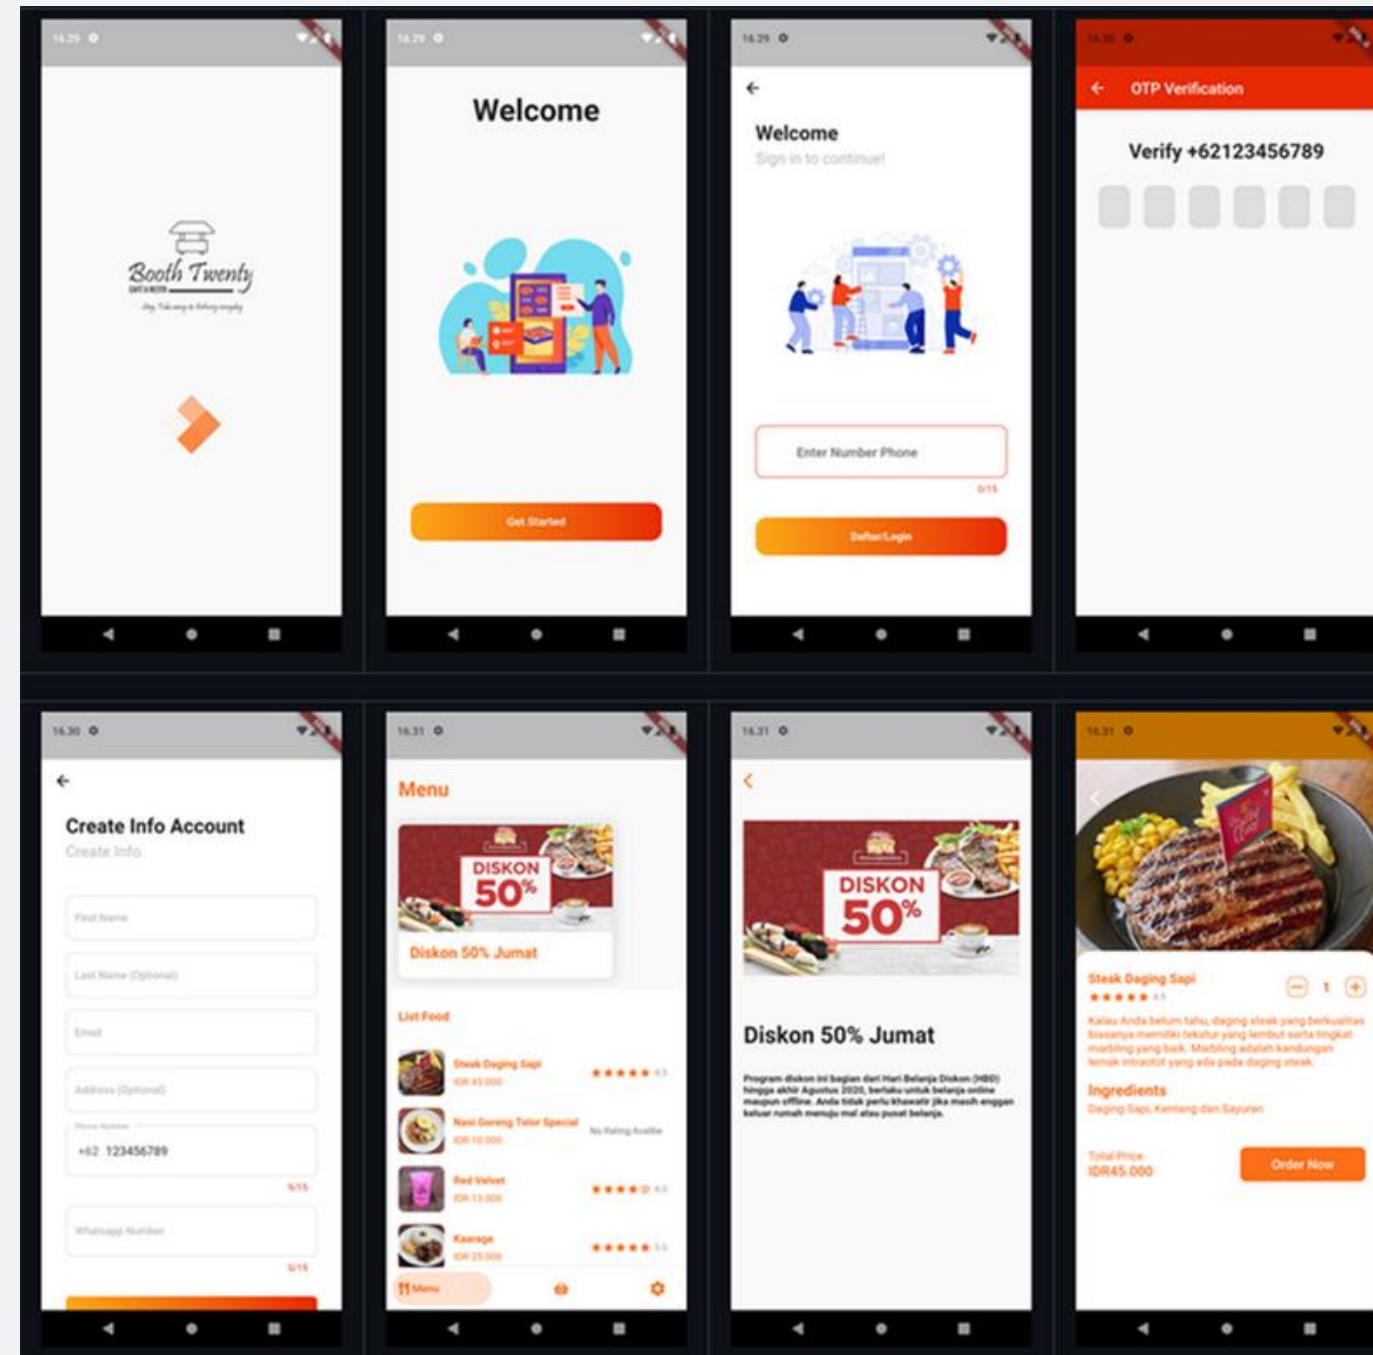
16.29

Booth Twenty

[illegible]

16.29

Welcome

Get Started

16.29

Welcome

Sign in to continue!

Enter Number Phone

0/15

Daftar/Login

16.30

OTP Verification

Verify +62123456789

16.30

Create Info Account

Create Info

First Name

Last Name (Optional)

Email

Address (Optional)

Phone Number

+62 123456789

9/15

Whatsapp Number

0/15

16.31

Menu

DISKON 50%

Diskon 50% Jumat

List Food

Steak Daging Sapi

IDR 45.000

Nasi Goreng Telor Special

IDR 10.000

No Rating Availbe

Red Velvet

IDR 13.000

Karaage

IDR 25.000

Menu

16.31

DISKON 50%

Diskon 50% Jumat

Program diskon ini bagian dari Hari Belanja Diskon (HBD) hingga akhir Agustus 2020, berlaku untuk belanja online maupun offline. Anda tidak perlu khawatir jika masih enggan keluar rumah menuju mal atau pusat belanja.

16.31

Steak Daging Sapi

1

Kalau Anda belum tahu, daging steak yang berkualitas biasanya memiliki tekstur yang lembut serta tingkat marbling yang baik. Marbling adalah kandungan lemak intraotot yang ada pada daging steak.

Ingredients

Daging Sapi, Kentang dan Sayuran

Total Price

IDR45.000

Order Now